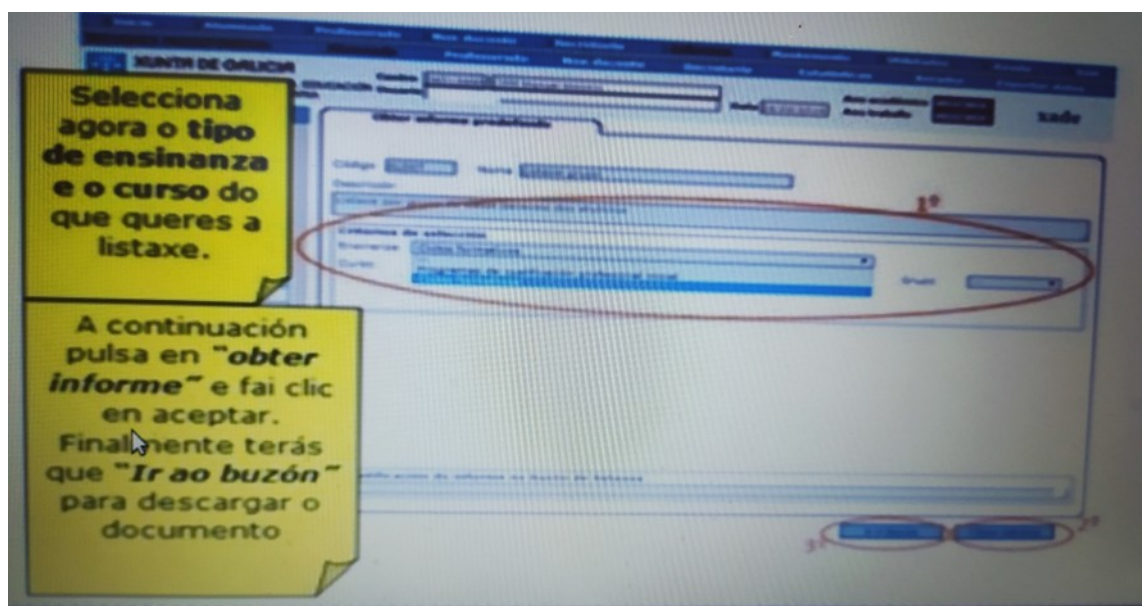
Selecciona agora o tipo de ensinanza e o curso do que queres a listaxe.

A continuación pulsa en "obter informe" e fai clic en aceptar. Finalmente terás que "Ir ao buzón" para descargar o documento

XUNTA DE GALICIA

Obter informe predefinido

Código

Nome

Descrición

Criterios de selección

Ensinanza

Ciclos formativos

Curso

Grupo

1º

2º

3º

xade